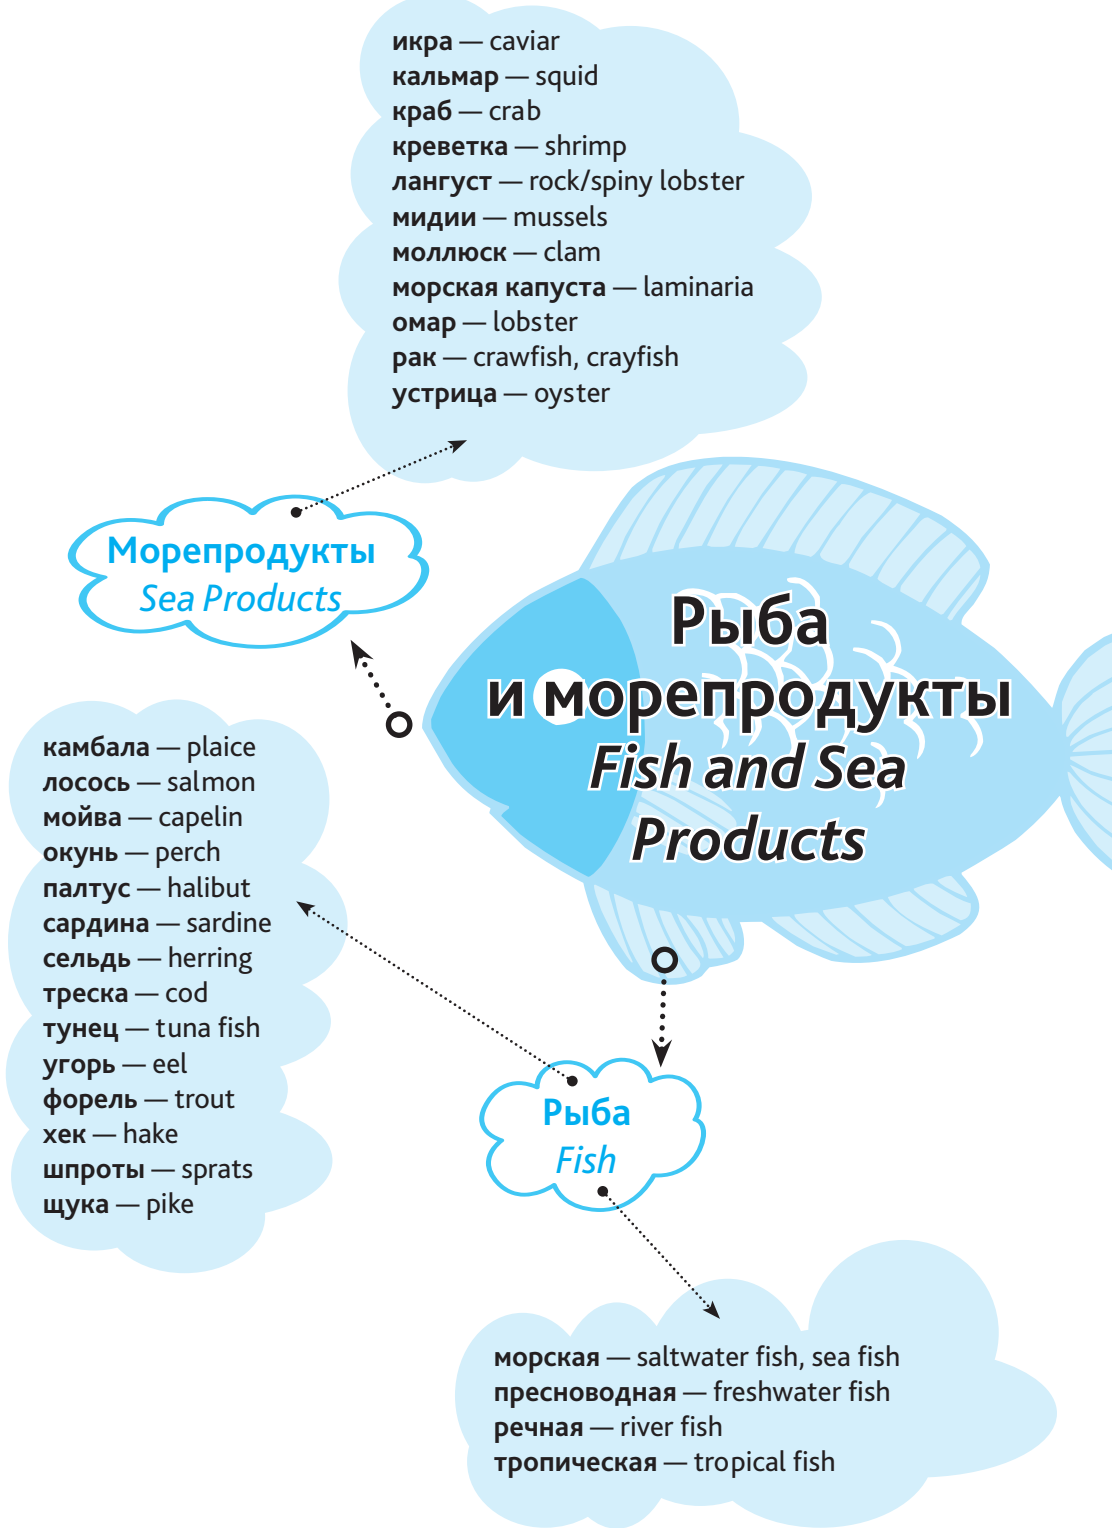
**икра** — caviar
**кальмар** — squid
**краб** — crab
**креветка** — shrimp
**лангуст** — rock/spiny lobster
**мидии** — mussels
**моллюск** — clam
**морская капуста** — laminaria
**омар** — lobster
**рак** — crawfish, crayfish
**устрица** — oyster

Морепродукты
Sea Products

Рыба
и морепродукты
Fish and Sea
Products

**камбала** — plaice
**лосось** — salmon
**мойва** — capelin
**окунь** — perch
**палтус** — halibut
**сардина** — sardine
**сельдь** — herring
**треска** — cod
**тунец** — tuna fish
**угорь** — eel
**форель** — trout
**хек** — hake
**шпроты** — sprats
**щука** — pike

Рыба
Fish

**морская** — saltwater fish, sea fish
**пресноводная** — freshwater fish
**речная** — river fish
**тропическая** — tropical fish